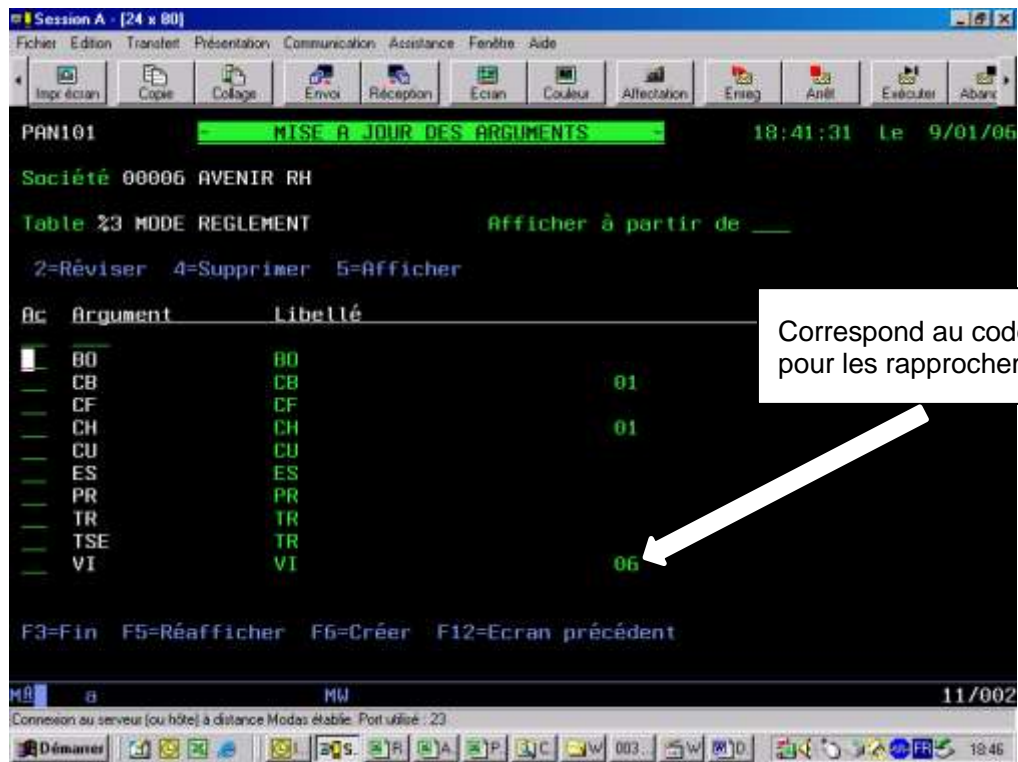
Session A - [24 x 80]

Fichier Edition Transfert Présentation Communication Assistance Fenêtre Aide

Impr écran Copie Collage Envoi Réception Ecran Couleur Affectation Enreg Arrêt Exécuter Aban

PAN101 MISE A JOUR DES ARGUMENTS 18:41:31 Le 9/01/06

Société 00006 AVENIR RH

Table %3 MODE REGLEMENT Afficher à partir de ___

2=Réviser 4=Supprimer 5=Afficher

Ac Argument Libellé

| Ac | Argument | Libellé | |
|---|---|---|---|
| | BO | BO | |
| | CB | CB | 01 |
| | CF | CF | |
| | CH | CH | 01 |
| | CU | CU | |
| | ES | ES | |
| | PR | PR | |
| | TR | TR | |
| | TSE | TR | |
| | VI | VI | 06 |

Correspond au code pour les rapprocher

F3=Fin F5=Réafficher F6=Créer F12=Ecran précédent

MA a MW 11/002

Connexion au serveur (ou hôte) à distance Modas établie. Port utilisé : 23

Démarrer S. R A P C W 003 W D 18:46